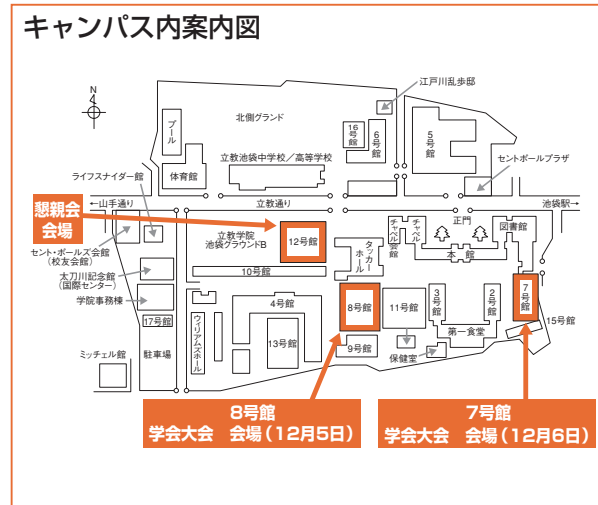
キャンパス内案内図

N

江戸川乱歩邸

北側グランド

プール

16号館

6号館

5号館

体育館

立教池袋中学校／高等学校

セントポールプラザ

ライフスナイダー館

山手通り

立教通り

池袋駅

懇親会会場

セント・ポールズ会館（校友会館）

立教学院池袋グラウンドB

12号館

チャペル会館

チャペル

正門

図書館

タッカーホール

本館

太刀川記念館（国際センター）

10号館

学院事務棟

4号館

8号館

11号館

3号館

2号館

7号館

17号館

ウィリアムズホール

13号館

第一食堂

15号館

ミッチェル館

駐車場

9号館

保健室

8号館
学会大会　会場（12月5日）

7号館
学会大会　会場（12月6日）